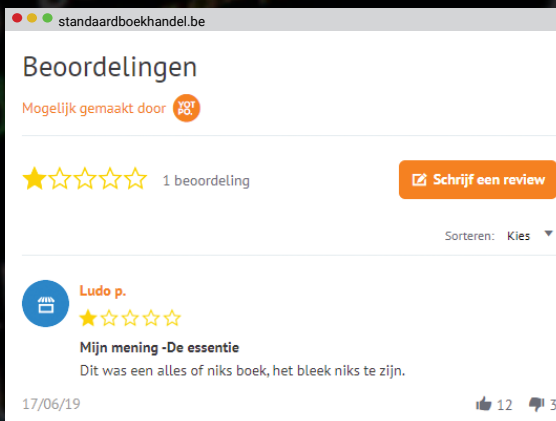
standaardboekhandel.be

Beoordelingen

Mogelijk gemaakt door YOTPO.

1 beoordeling

Schrijf een review

Sorteren: Kies

Ludo p.

Mijn mening -De essentie

Dit was een alles of niks boek, het bleek niks te zijn.

17/06/19

12 3